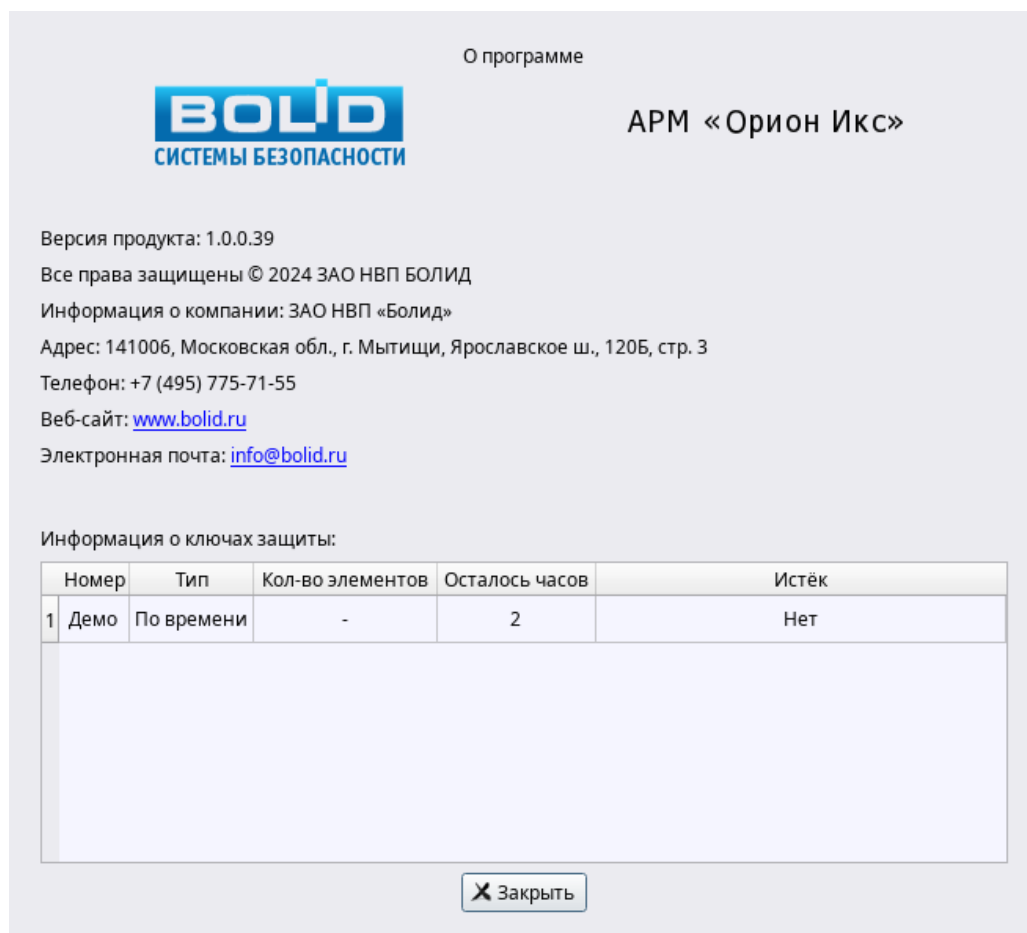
О программе

BOLID
СИСТЕМЫ БЕЗОПАСНОСТИ

АРМ «Орион Икс»

Версия продукта: 1.0.0.39
Все права защищены © 2024 ЗАО НВП БОЛИД
Информация о компании: ЗАО НВП «Болид»
Адрес: 141006, Московская обл., г. Мытищи, Ярославское ш., 120Б, стр. 3
Телефон: +7 (495) 775-71-55
Веб-сайт: www.bolid.ru
Электронная почта: info@bolid.ru

Информация о ключах защиты:

| | Номер | Тип | Кол-во элементов | Осталось часов | Истёк |
|---|---|---|---|---|---|
| 1 | Демо | По времени | - | 2 | Нет |

Закрыть